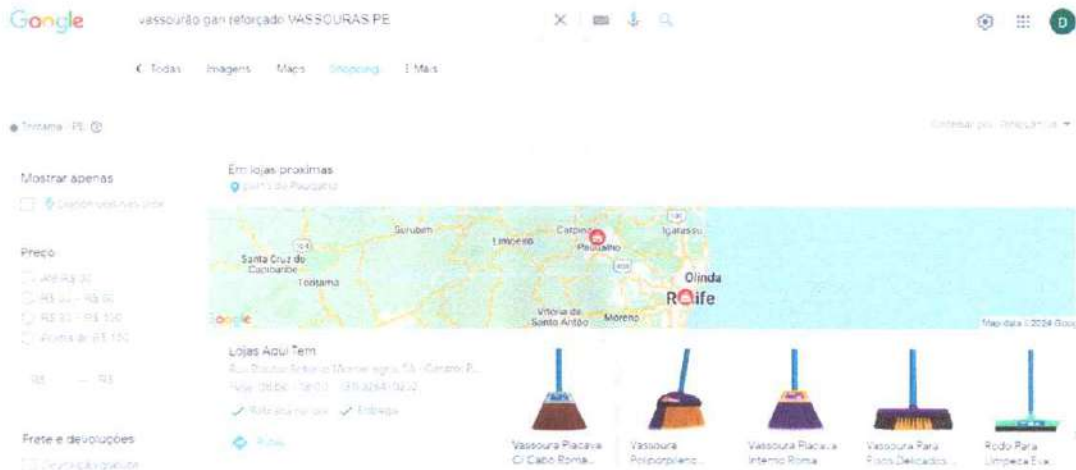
Google

vassourão gari reforçado VASSOURAS PE

D

‹ Todas Imagens Maps Shopping ⋮ Mais

● Toritama - PE ⓘ

Ordenar por: Relevância ▾

Mostrar apenas

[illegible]

Preço

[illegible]

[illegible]

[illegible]

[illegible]

R$ — R$

Frete e devoluções

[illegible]

Em lojas próximas

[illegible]

Surubim

Limoeiro

Carpina

Paudalho

Igarassu

Santa Cruz do Capibaribe

Toritama

Olinda

Recife

Vitória de Santo Antão

Moreno

Google

Map data ©2024 Goog

Lojas Aqui Tem

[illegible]

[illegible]

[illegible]

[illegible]

Vassoura Piacava C/ Cabo Roma...

Vassoura Polipropileno...

Vassoura Piacava Interno Roma

Vassoura Para Pisos Delicados...

Rodo Para Limpeza Eve...